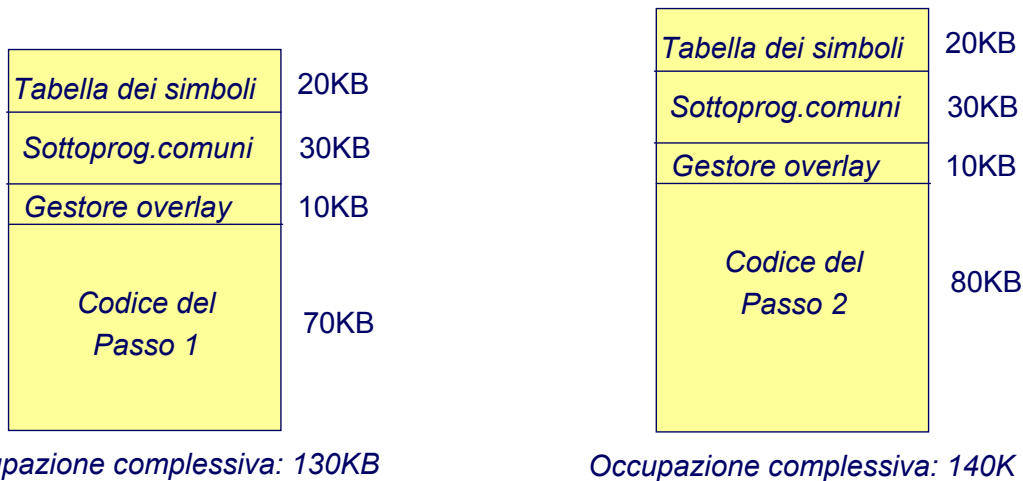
Tabella dei simboli 20KB
Sottoprog.comuni 30KB
Gestore overlay 10KB
Codice del Passo 1 70KB

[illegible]pazione complessiva: 130KB

Tabella dei simboli 20KB
Sottoprog.comuni 30KB
Gestore overlay 10KB
Codice del Passo 2 80KB

Occupazione complessiva: 140K